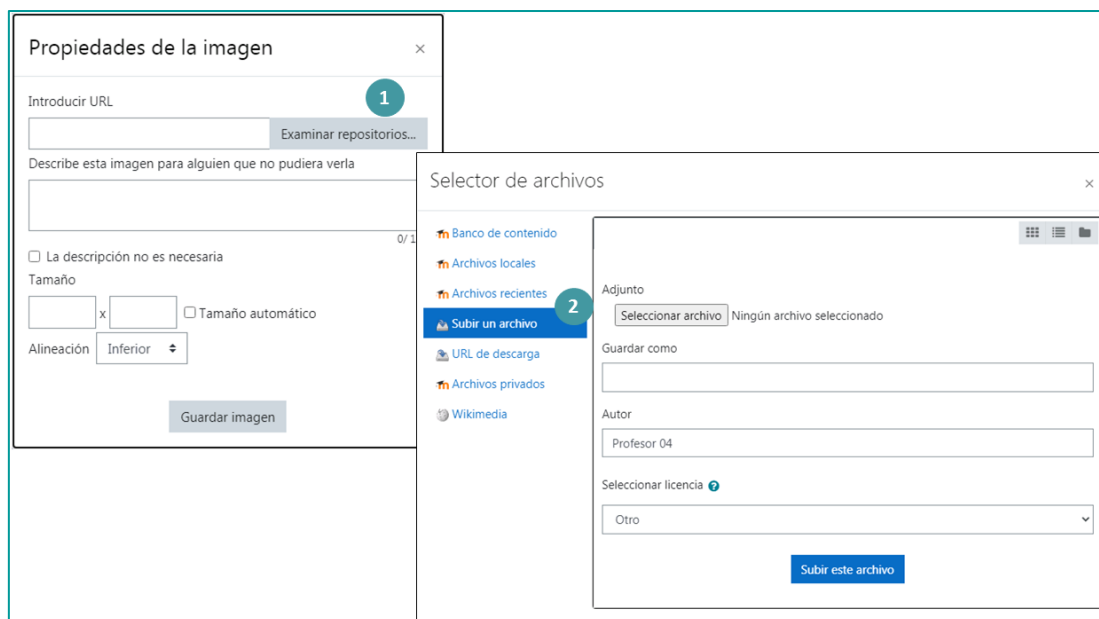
Propiedades de la imagen ×

1

Introducir URL

Examinar repositorios...

Describe esta imagen para alguien que no pudiera verla

0/ 1

La descripción no es necesaria

Tamaño

x Tamaño automático

Alineación Inferior

Guardar imagen

Selector de archivos ×

Banco de contenido
Archivos locales
Archivos recientes
Subir un archivo
URL de descarga
Archivos privados
Wikimedia

2

Adjunto

Seleccionar archivo Ningún archivo seleccionado

Guardar como

Autor

Profesor 04

Seleccionar licencia

Otro

Subir este archivo